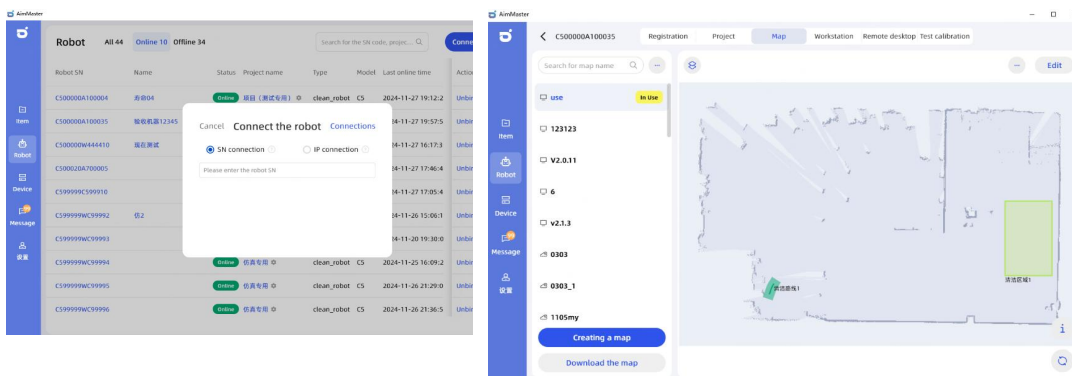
AimMaster

Item
Robot
Device
Message
设置

Robot All 44 Online 10 Offline 34

Search for the SN code, projec... Conne

| Robot SN | Name | Status | Project name | Type | Model | Last online time | Actio |
|---|---|---|---|---|---|---|---|
| C500000A100004 | 寿命04 | Online | 项目（测试专用） | clean_robot | C5 | 2024-11-27 19:12:2 | Unbi |
| C500000A100035 | 验收机器12345 | | | | | 2024-11-27 19:57:5 | Unbi |
| C500000W444410 | 现在测试 | | | | | 2024-11-27 16:17:3 | Unbi |
| C500020A700005 | | | | | | 2024-11-27 17:46:4 | Unbi |
| C599999C599910 | | | | | | 2024-11-27 17:05:4 | Unbi |
| C599999WC99992 | 仿2 | | | | | 2024-11-26 15:06:1 | Unbi |
| C599999WC99993 | | | | | | 2024-11-20 19:30:0 | Unbi |
| C599999WC99994 | | Online | 仿真专用 | clean_robot | C5 | 2024-11-25 16:09:2 | Unbi |
| C599999WC99995 | | Online | 仿真专用 | clean_robot | C5 | 2024-11-26 21:29:0 | Unbi |
| C599999WC99996 | | Online | 仿真专用 | clean_robot | C5 | 2024-11-26 21:36:5 | Unbi |

Cancel Connect the robot Connections

SN connection IP connection

Please enter the robot SN

AimMaster

C500000A100035 Registration Project Map Workstation Remote desktop Test calibration

Search for map name

Edit

use In Use
123123
V2.0.11
6
v2.1.3
0303
0303_1
1105my

Creating a map
Download the map

Item
Robot
Device
Message
设置

清洁路线1
清洁区域1